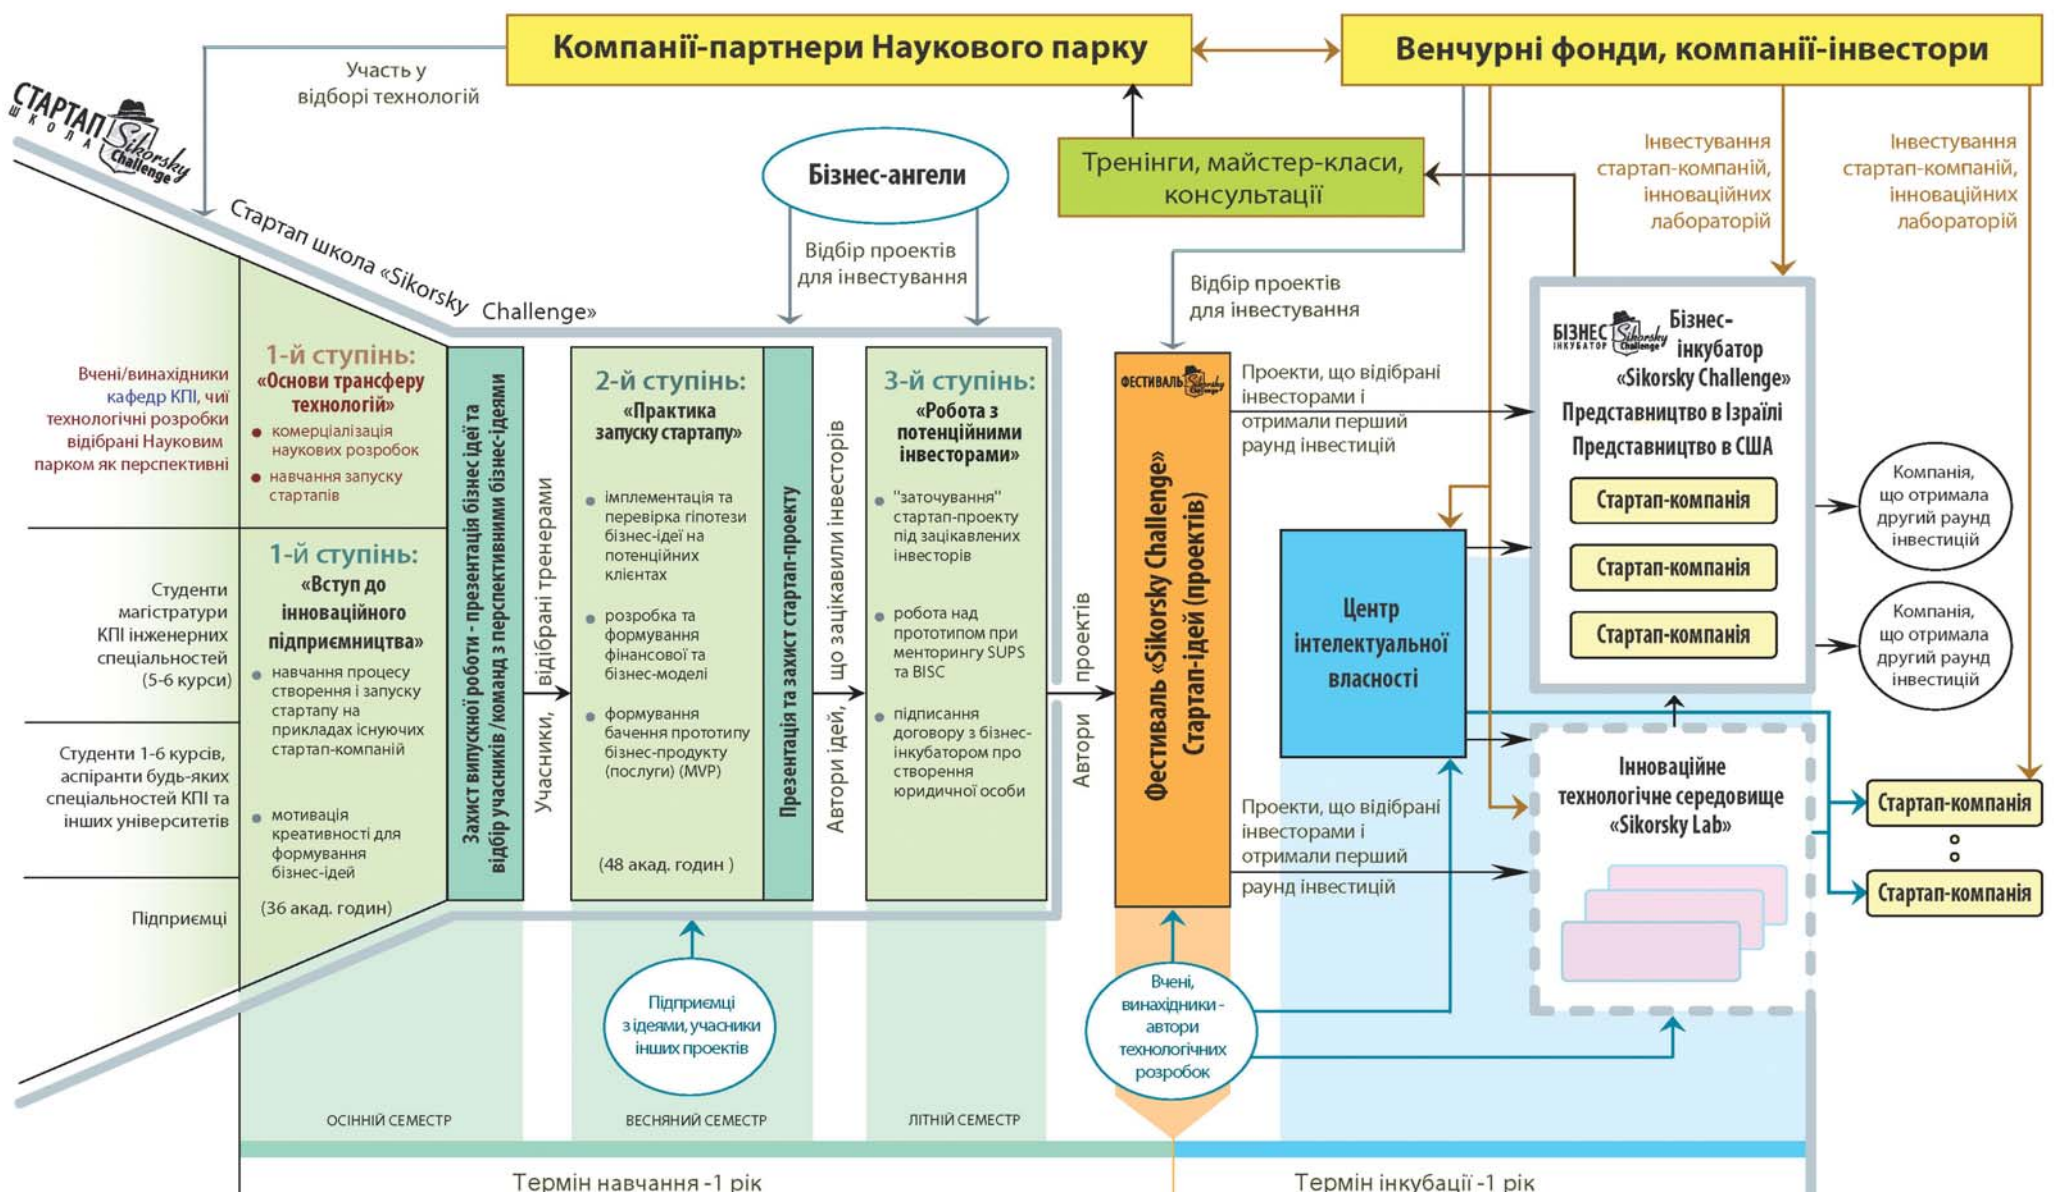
Компанії-партнери Наукового парку

Венчурні фонди, компанії-інвестори

Участь у відборі технологій

СТАРТАП ШКОЛА Sikorsky Challenge

Стартап школа «Sikorsky Challenge»

Бізнес-ангели

Відбір проектів для інвестування

Тренінги, майстер-класи, консультації

Інвестування стартап-компаній, інноваційних лабораторій

Інвестування стартап-компаній, інноваційних лабораторій

Відбір проектів для інвестування

Вчені/винахідники кафедр КПІ, чиї технологічні розробки відібрані Науковим парком як перспективні

1-й ступінь: «Основи трансферу технологій»
● комерціалізація наукових розробок
● навчання запуску стартапів

Студенти магістратури КПІ інженерних спеціальностей (5-6 курси)

Студенти 1-6 курсів, аспіранти будь-яких спеціальностей КПІ та інших університетів

Підприємці

1-й ступінь: «Вступ до інноваційного підприємництва»
● навчання процесу створення і запуску стартапу на прикладах існуючих стартап-компаній
● мотивація креативності для формування бізнес-ідей
(36 акад. годин)

Захист випускної роботи - презентація бізнес ідеї та відбір учасників /команд з перспективними бізнес-ідеями

Учасники, відібрані тренерами

2-й ступінь: «Практика запуску стартапу»
● імплементація та перевірка гіпотези бізнес-ідеї на потенційних клієнтах
● розробка та формування фінансової та бізнес-моделі
● формування бачення прототипу бізнес-продукту (послуги) (MVP)
(48 акад. годин )

Презентація та захист стартап-проекту

Автори ідей, що зацікавили інвесторів

3-й ступінь: «Робота з потенційними інвесторами»
● "заточування" стартап-проекту під зацікавлених інвесторів
● робота над прототипом при менторингу SUPS та BISC
● підписання договору з бізнес-інкубатором про створення юридичної особи

Автори проектів

ФЕСТИВАЛЬ Sikorsky Challenge

Фестиваль «Sikorsky Challenge» Стартап-ідей (проектів)

Проекти, що відібрані інвесторами і отримали перший раунд інвестицій

БІЗНЕС ІНКУБАТОР Sikorsky Challenge
Бізнес-інкубатор «Sikorsky Challenge»
Представництво в Ізраїлі
Представництво в США

Стартап-компанія
Стартап-компанія
Стартап-компанія

Компанія, що отримала другий раунд інвестицій

Компанія, що отримала другий раунд інвестицій

Центр інтелектуальної власності

Інноваційне технологічне середовище «Sikorsky Lab»

Проекти, що відібрані інвесторами і отримали перший раунд інвестицій

Стартап-компанія
Стартап-компанія

Підприємці з ідеями, учасники інших проектів

Вчені, винахідники - автори технологічних розробок

ОСІННІЙ СЕМЕСТР
ВЕСНЯНИЙ СЕМЕСТР
ЛІТНІЙ СЕМЕСТР

Термін навчання -1 рік
Термін інкубації -1 рік